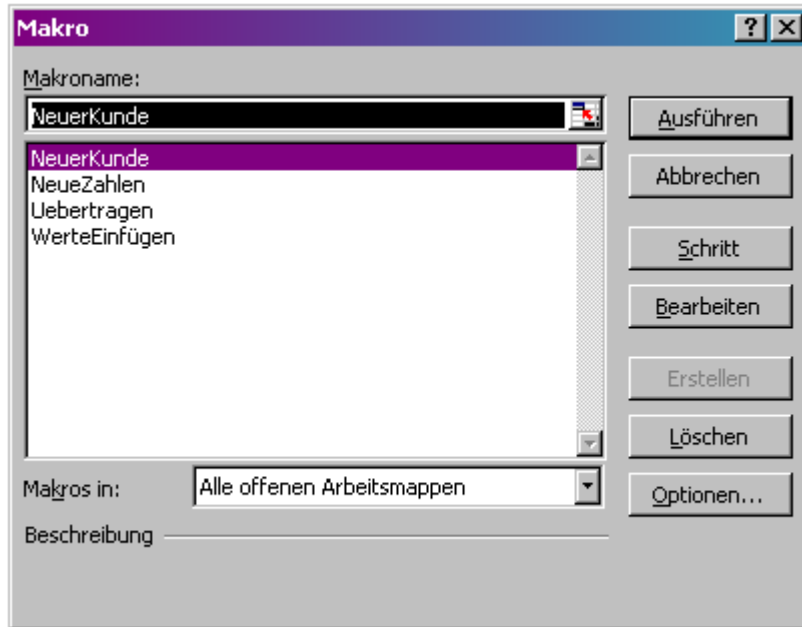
Makro

?

Makroname:

NeuerKunde

NeuerKunde
NeueZahlen
Uebertragen
WerteEinfügen

Ausführen

Abbrechen

Schritt

Bearbeiten

Erstellen

Löschen

Makros in:

Alle offenen Arbeitsmappen

Optionen...

Beschreibung